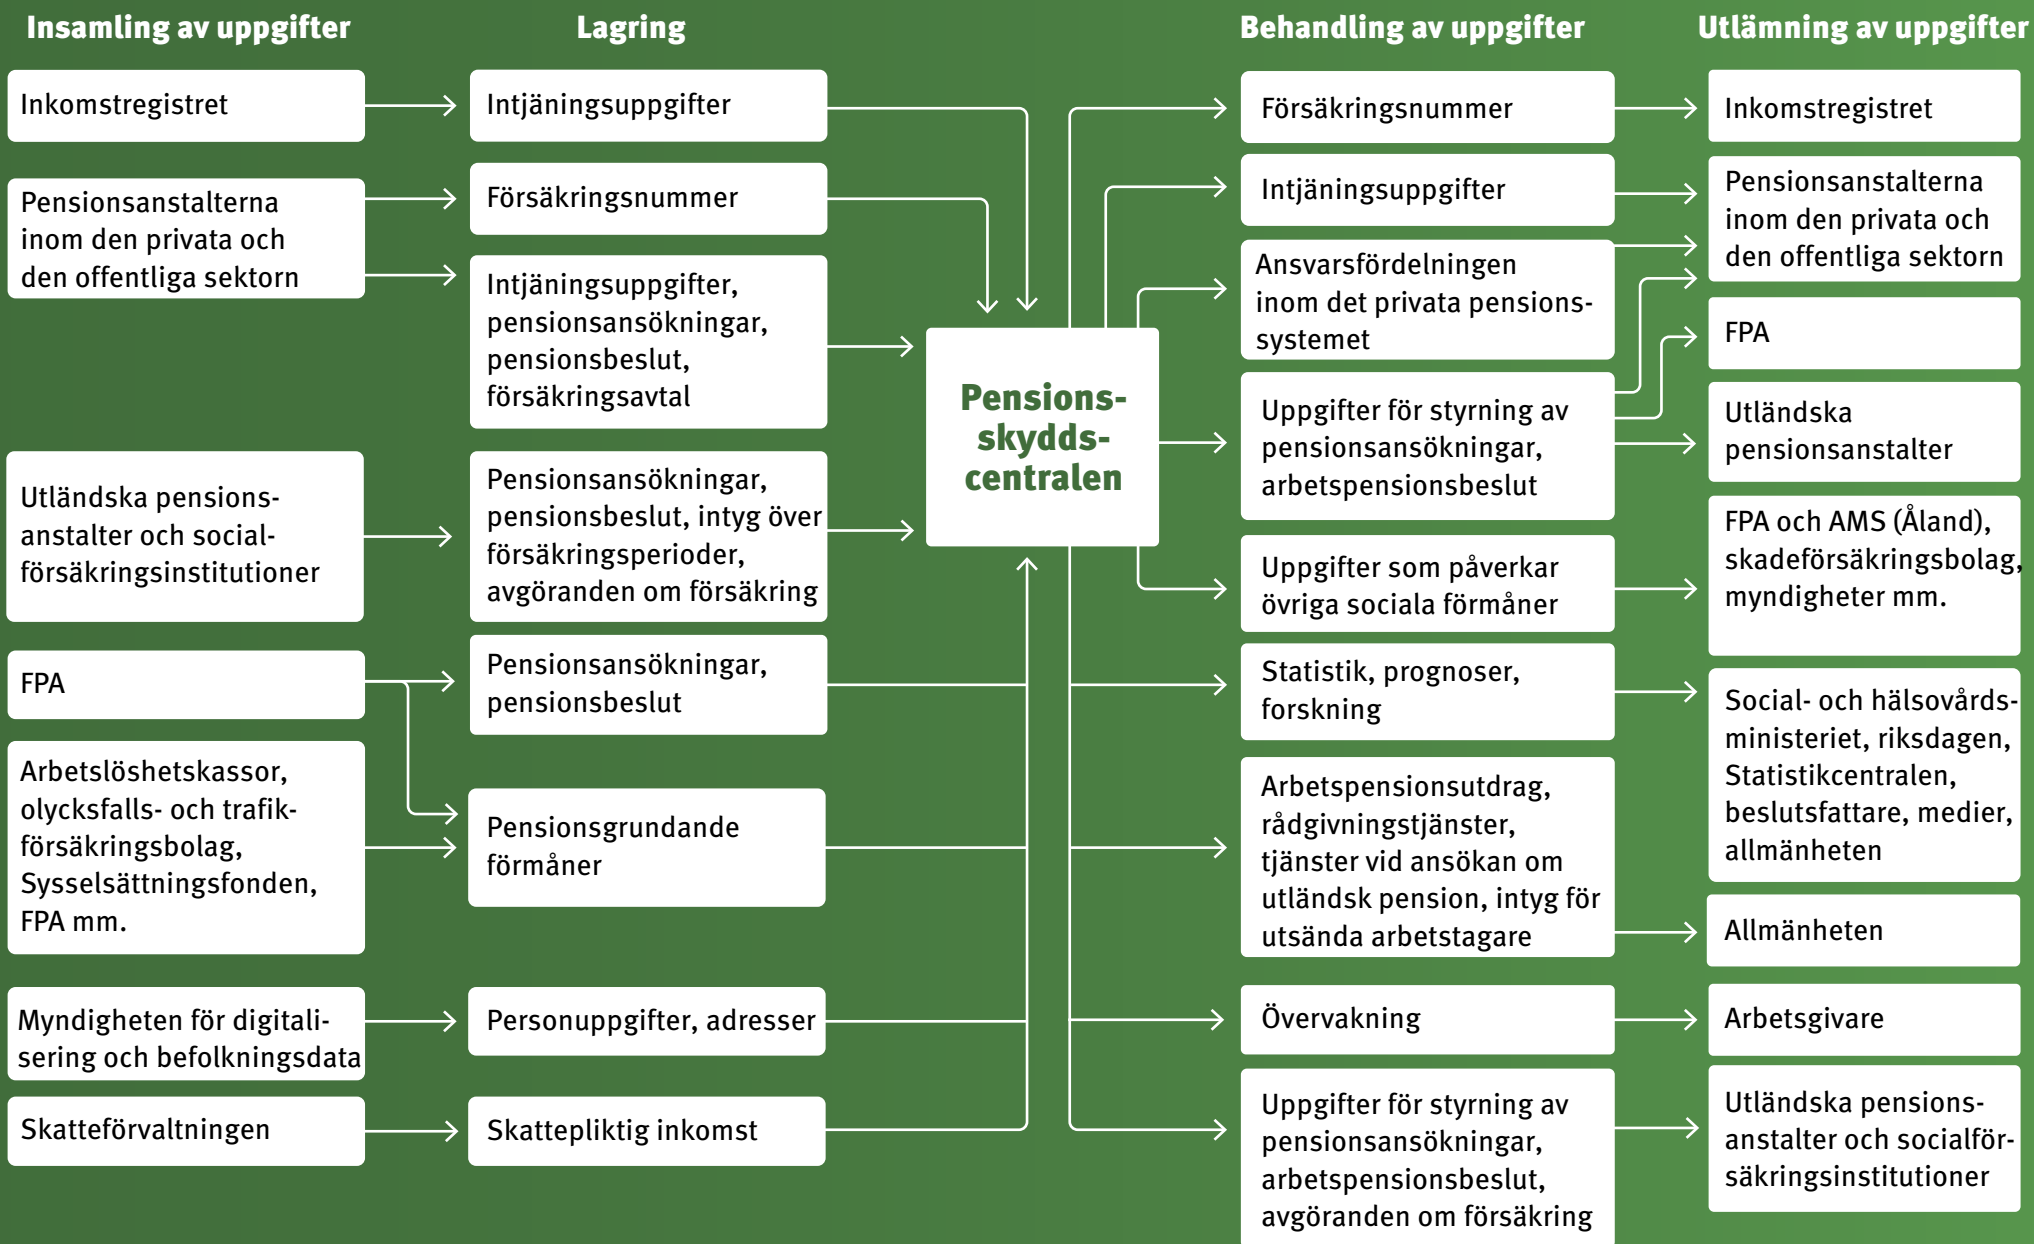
Insamling av uppgifter

Inkomstregistret

Pensionsanstalterna inom den privata och den offentliga sektorn

Utländska pensionsanstalter och socialförsäkringsinstitutioner

FPA

Arbetslöshetskassor, olycksfalls- och trafikförsäkringsbolag, Sysselsättningsfonden, FPA mm.

Myndigheten för digitalisering och befolkningsdata

Skatteförvaltningen

Lagring

Intjäningsuppgifter

Försäkringsnummer

Intjäningsuppgifter, pensionsansökningar, pensionsbeslut, försäkringsavtal

Pensionsansökningar, pensionsbeslut, intyg över försäkringsperioder, avgöranden om försäkring

Pensionsansökningar, pensionsbeslut

Pensionsgrundande förmåner

Personuppgifter, adresser

Skattepliktig inkomst

Pensionsskyddscentralen

Behandling av uppgifter

Försäkringsnummer

Intjäningsuppgifter

Ansvarsfördelningen inom det privata pensionssystemet

Uppgifter för styrning av pensionsansökningar, arbetspensionsbeslut

Uppgifter som påverkar övriga sociala förmåner

Statistik, prognoser, forskning

Arbetspensionsutdrag, rådgivningstjänster, tjänster vid ansökan om utländsk pension, intyg för utsända arbetstagare

Övervakning

Uppgifter för styrning av pensionsansökningar, arbetspensionsbeslut, avgöranden om försäkring

Utlämning av uppgifter

Inkomstregistret

Pensionsanstalterna inom den privata och den offentliga sektorn

FPA

Utländska pensionsanstalter

FPA och AMS (Åland), skadeförsäkringsbolag, myndigheter mm.

Social- och hälsovårdsministeriet, riksdagen, Statistikcentralen, beslutsfattare, medier, allmänheten

Allmänheten

Arbetsgivare

Utländska pensionsanstalter och socialförsäkringsinstitutioner